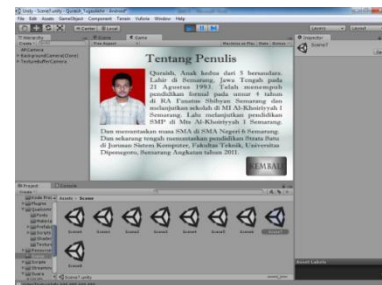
Unity - Scene1.unity - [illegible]
File Edit Assets GameObject Component Terrain Window Help
Hierarchy
Scene
Game
Inspector
Tentang Penulis
Qiroiah, Anak kedua dari 5 bersaudara. Lahir di Semarang, Jawa Tengah pada 21 Agustus 1993. Telah menempuh pendidikan formal pada umur 4 tahun di RA Fauzius Shibyan Semarang dan melanjutkan sekolah di MI Al-Khoiriyyah 1 Semarang. Lalu melanjutkan pendidikan SMP di Mts Al-Khoiriyyah 1 Semarang.
Dan meneruskan masa SMA di SMA Negeri 6 Semarang. Dan sekarang tengah menentukan pendidikan Strata Satu di Jurusan Sistem Komputer, Fakultas Teknik, Universitas Diponegoro, Semarang Angkatan tahun 2011.
KEMBALI
Project
Console
Assets
Scene
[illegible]